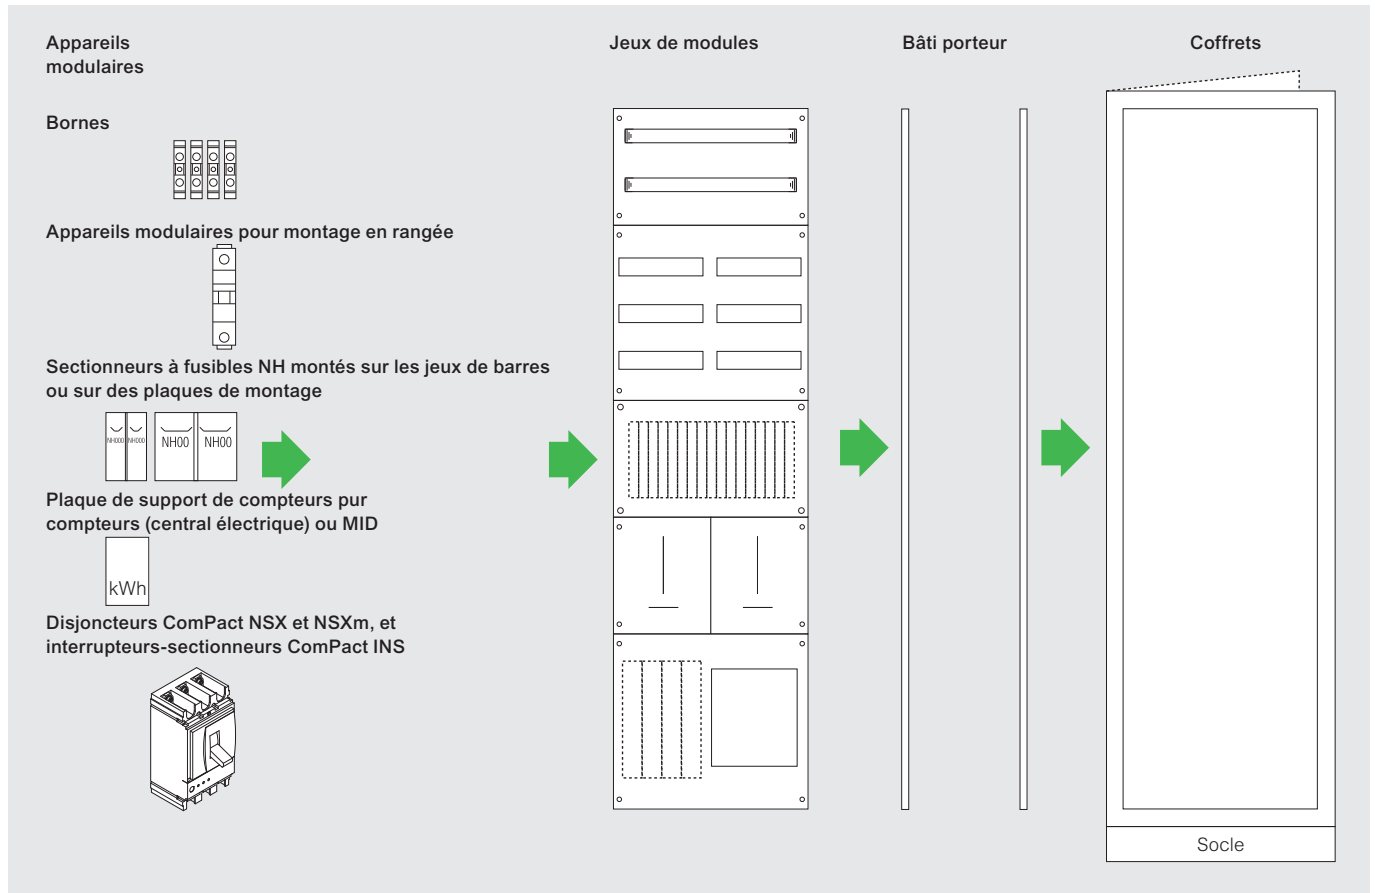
Appareils modulaires

Jeux de modules

Bâti porteur

Coffrets

Bornes

Appareils modulaires pour montage en rangée

Sectionneurs à fusibles NH montés sur les jeux de barres ou sur des plaques de montage

NH000 NH000 NH00 NH00

Plaque de support de compteurs pur compteurs (central électrique) ou MID

kWh

Disjoncteurs ComPact NSX et NSXm, et interrupteurs-sectionneurs ComPact INS

Socle